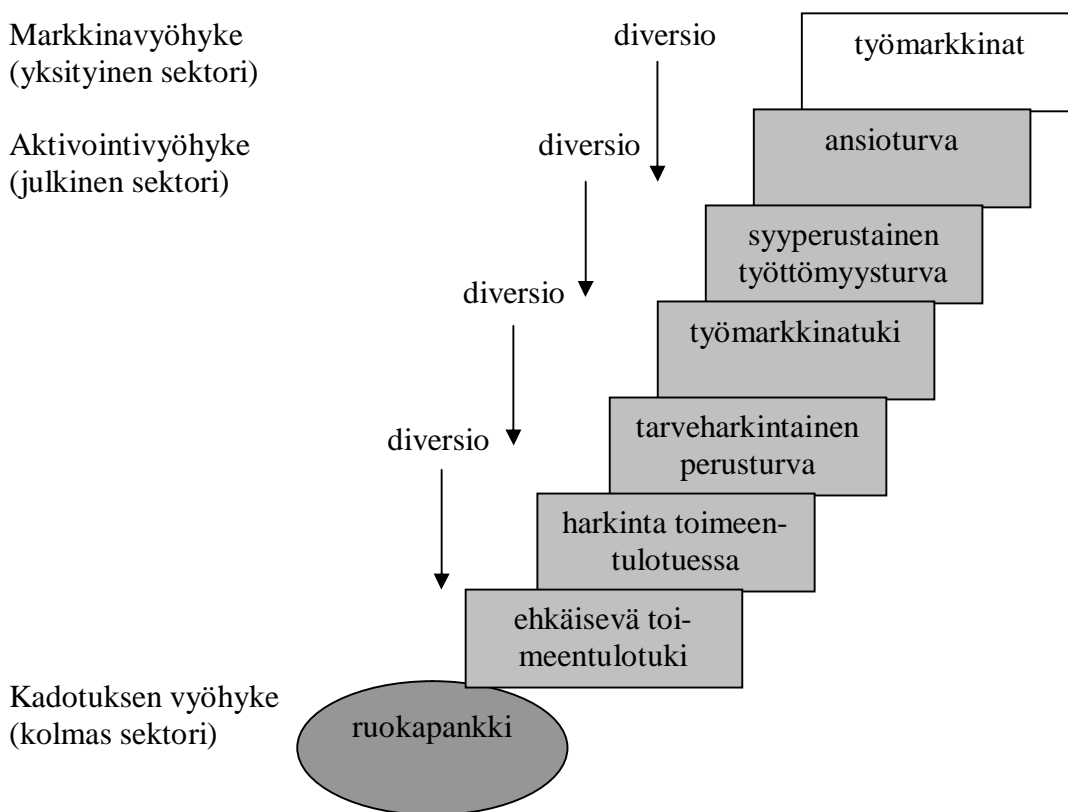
Markkinavyöhyke
(yksityinen sektori)

Aktivointivyöhyke
(julkinen sektori)

diversio

työmarkkinat

diversio

ansioturva

syyperustainen työttömyysturva

diversio

työmarkkinatuki

diversio

tarveharkintainen perusturva

harkinta toimeentulotuessa

ehkäisevä toimeentulotuki

Kadotuksen vyöhyke
(kolmas sektori)

ruokapankki